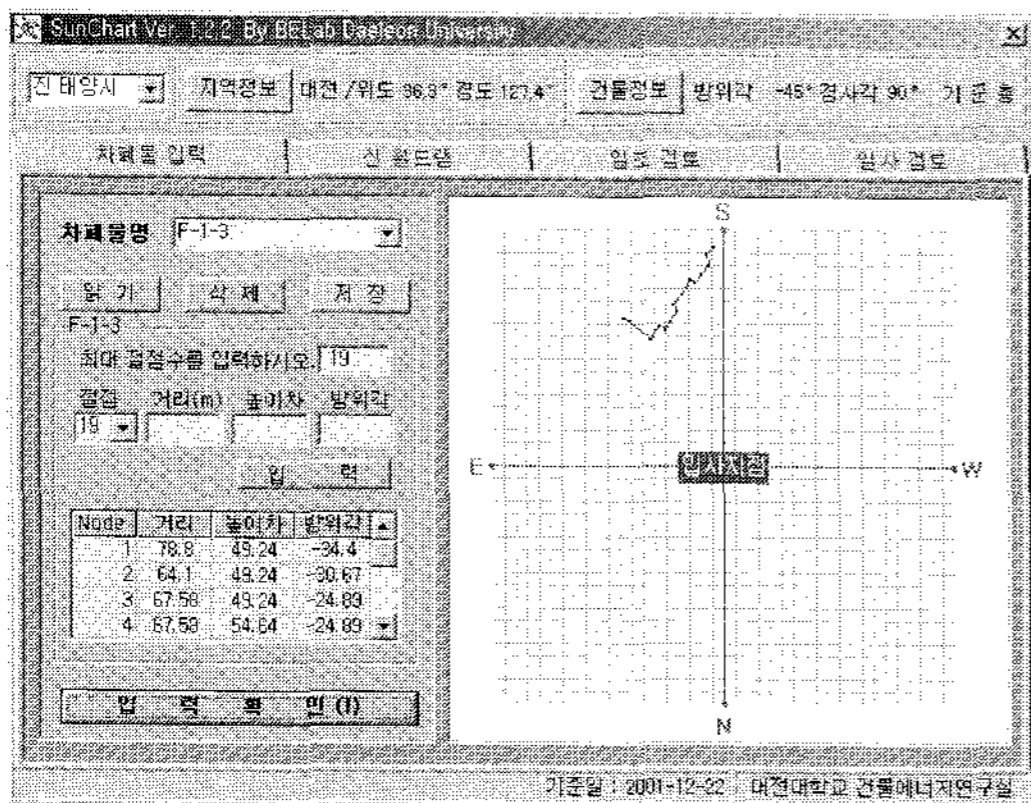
SunChart Ver. 1.2.2 By BELab Daejeon University

진 태양시 | 지역정보 | 대전 / 위도 36.3° 경도 127.4° | 건물정보 | 방위각 -45° 경사각 90° 기 준 층

차폐물 입력 | 선 차트 | 일조 검토 | 일사 검토

차폐물명 F-1-3

읽 기 | 삭 제 | 저 장

F-1-3

최대 절점수를 입력하시오. 19

절점 | 거리(m) | 높이차 | 방위각

19

입 력

| Node | 거리 | 높이차 | 방위각 |
|---|---|---|---|
| 1 | 78.8 | 49.24 | -34.4 |
| 2 | 64.1 | 49.24 | -30.67 |
| 3 | 67.58 | 49.24 | -24.89 |
| 4 | 67.58 | 54.64 | -24.89 |

입 력 확 인 (I)

S

E

입사지점

W

N

기준일 : 2001-12-22 | 대전대학교 건물에너지연구실